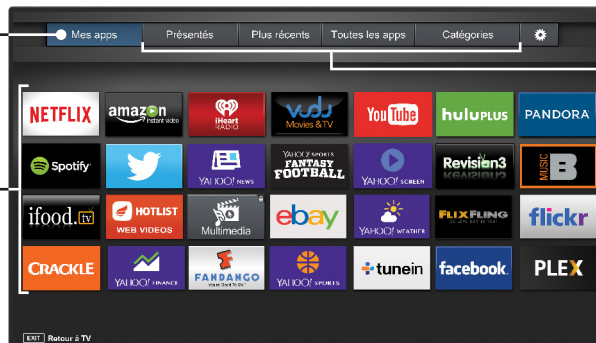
Mes apps | Présentés | Plus récents | Toutes les apps | Catégories

NETFLIX
amazon instant video
iHeart RADIO
vudu Movies & TV
YouTube
huluPLUS
PANDORA

Spotify
YAHOO! NEWS
YAHOO! SPORTS FANTASY FOOTBALL
YAHOO! SCREEN
Revision3
MUSIC B

ifood.tv
HOTLIST WEB VIDEOS
Multimedia
ebay
YAHOO! WEATHER
FLIXFLING
flickr

CRACKLE
YAHOO! FINANCE
FANDANGO
YAHOO! SPORTS
tunein
facebook
PLEX

EXIT Retour à TV